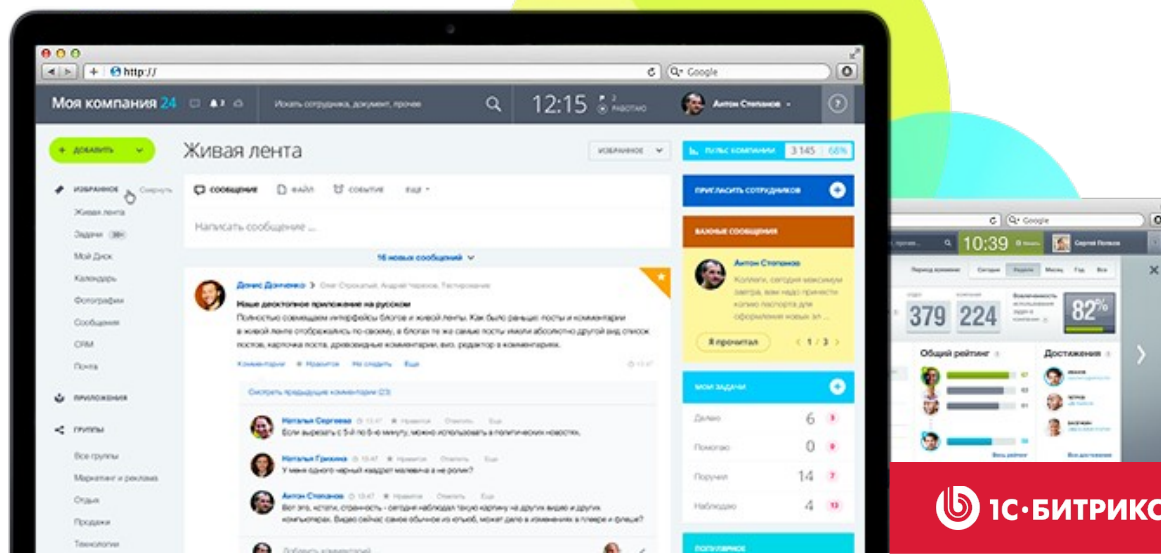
http://

Google

Моя компания 24

Искать сотрудника, документ, прочее

12:15

Антон Степанов

+ ДОБАВИТЬ

ИЗБРАННОЕ

Скрыть

Живая лента

Задачи

Мой Диск

Календарь

Фотографии

Сообщения

CRM

Почта

ПРИЛОЖЕНИЯ

ГРУППЫ

Все группы

Маркетинг и реклама

Отдел

Продажи

Технологии

Живая лента

ИЗБРАННОЕ

СООБЩЕНИЕ

ФАЙЛ

СОБЫТИЕ

ЕЩЕ

Написать сообщение ...

16 новых сообщений

Денис Демченко

Наше десктопное приложение на русском

Полностью совмещаем интерфейсы блогов и живой ленты. Как было раньше: посты и комментарии в живой ленте отображались по-своему, в блогах не так же самые посты имели абсолютно другой вид список постов, карточка поста, древовидные комментарии, вио, редактор в комментариях.

Комментарии

Нравится

Не следить

Ещё

Смотреть предыдущие комментарии (23)

Наталья Сергеева

Если вырезать с 5-й по 6-ю минуту, можно использовать в политических новостях.

Наталья Грихина

У меня одного черный квадрат малевича а не ролик?

Антон Степанов

Кстати, кстати, странность - сегодня наблюдал такую картину на других видео и других компьютерах. Видео сейчас самое обычное из ютуба, может дело в изменениях в плеере и флеше?

Добавить комментарий

ПУЛЬС КОМПАНИИ

3 145

66%

ПРИГЛАСИТЬ СОТРУДНИКОВ

ВАЖНЫЕ СООБЩЕНИЯ

Антон Степанов

Коллеги, сегодня максимум завтра, вам надо принести копию паспорта для оформления новых эл ...

Я прочитал

1 / 3

МОИ ЗАДАЧИ

Делаю

6

3

Помогаю

0

Поручил

14

Наблюдаю

4

ПОПУЛЯРНОЕ

Google

10:39

Сергей Попков

Общий рейтинг

Достижения

379

224

82%

1С·БИТРИКС